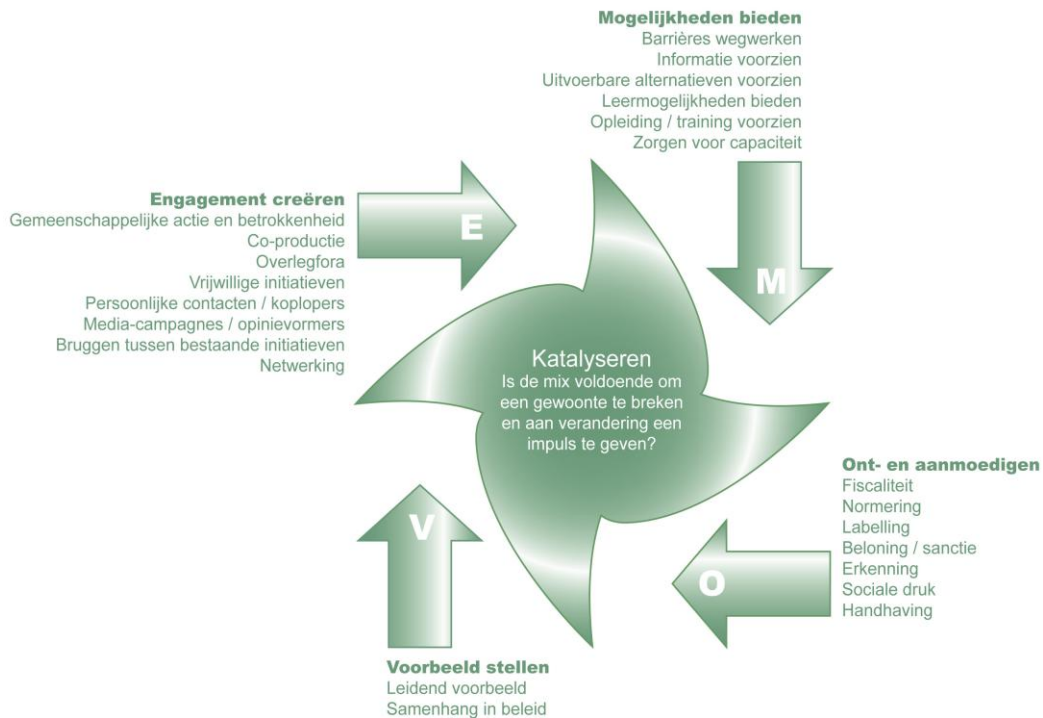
**Mogelijkheden bieden**
Barrières wegwerken
Informatie voorzien
Uitvoerbare alternatieven voorzien
Leermogelijkheden bieden
Opleiding / training voorzien
Zorgen voor capaciteit

**Engagement creëren**
Gemeenschappelijke actie en betrokkenheid
Co-productie
Overlegfora
Vrijwillige initiatieven
Persoonlijke contacten / koplopers
Media-campagnes / opinievormers
Bruggen tussen bestaande initiatieven
Netwerking

E

M

Katalyseren
Is de mix voldoende om een gewoonte te breken en aan verandering een impuls te geven?

**Ont- en aanmoedigen**
Fiscaliteit
Normering
Labelling
Beloning / sanctie
Erkenning
Sociale druk
Handhaving

V

O

**Voorbeeld stellen**
Leidend voorbeeld
Samenhang in beleid